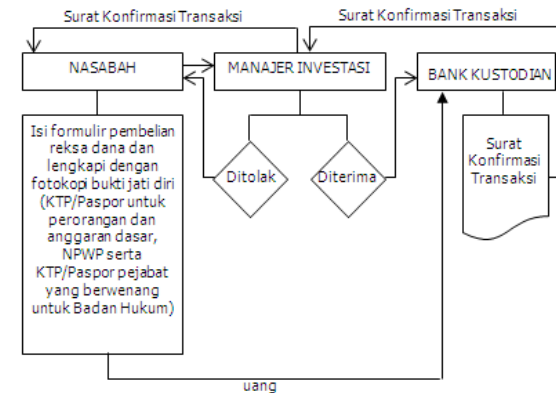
Surat Konfirmasi Transaksi

Surat Konfirmasi Transaksi

NASABAH

MANAJER INVESTASI

BANK KUSTODIAN

Isi formulir pembelian reksa dana dan lengkapi dengan fotokopi bukti jati diri (KTP/Paspor untuk perorangan dan anggaran dasar, NPWP serta KTP/Paspor pejabat yang berwenang untuk Badan Hukum)

Ditolak

Diterima

Surat Konfirmasi Transaksi

uang